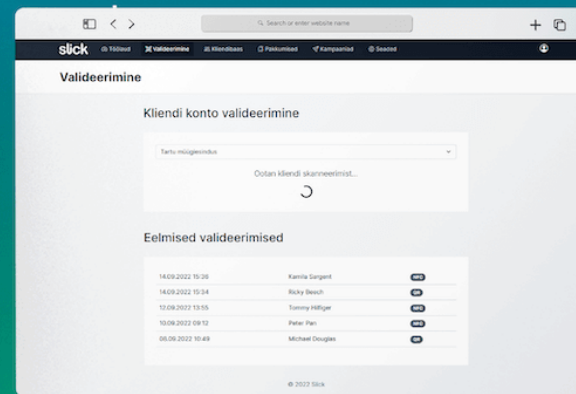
Search or enter website name

slick Töölaud Valideerimine Kliendibaas Pakkumised Kampaaniad Seaded

Valideerimine

Kliendi konto valideerimine

Tartu müügiesindus

Ootan kliendi skanneerimist...

Eelmised valideerimised

| | | |
|---|---|---|
| 14.09.2022 15:26 | Kamila Sargent | NFC |
| 14.09.2022 15:34 | Ricky Beech | QR |
| 12.09.2022 13:55 | Tommy Hilfiger | NFC |
| 10.09.2022 09:12 | Peter Pan | NFC |
| 06.09.2022 10:49 | Michael Douglas | QR |

© 2022 Slick